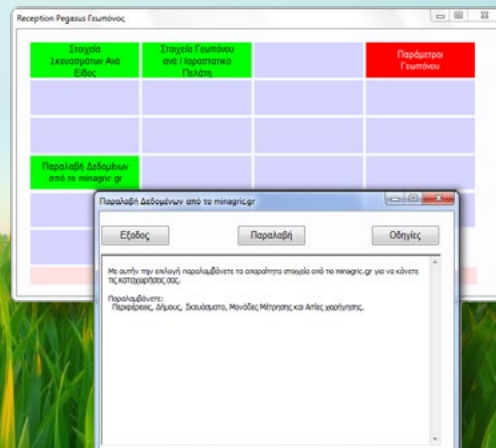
Reception Pegasus Γεωπόνος

Στοιχεία Σκευασμάτων ανά Είδος

Στοιχεία Γεωπόνου ανά Παραστατικό Πελάτη

Παράμετροι Γεωπόνου

Παραλαβή Δεδομένων από το minagric.gr

Παραλαβή Δεδομένων από το minagric.gr

Εξοδος

Παραλαβή

Οδηγίες

Με αυτήν την επιλογή παραλαμβάνετε τα απαραίτητα στοιχεία από το minagric.gr για να κάνετε τις καταχωρήσεις σας.

Παραλαμβάνετε:
Περιφέρειες, Δήμους, Σκευάσματα, Μονάδες Μέτρησης και Αιτίες χορήγησης.